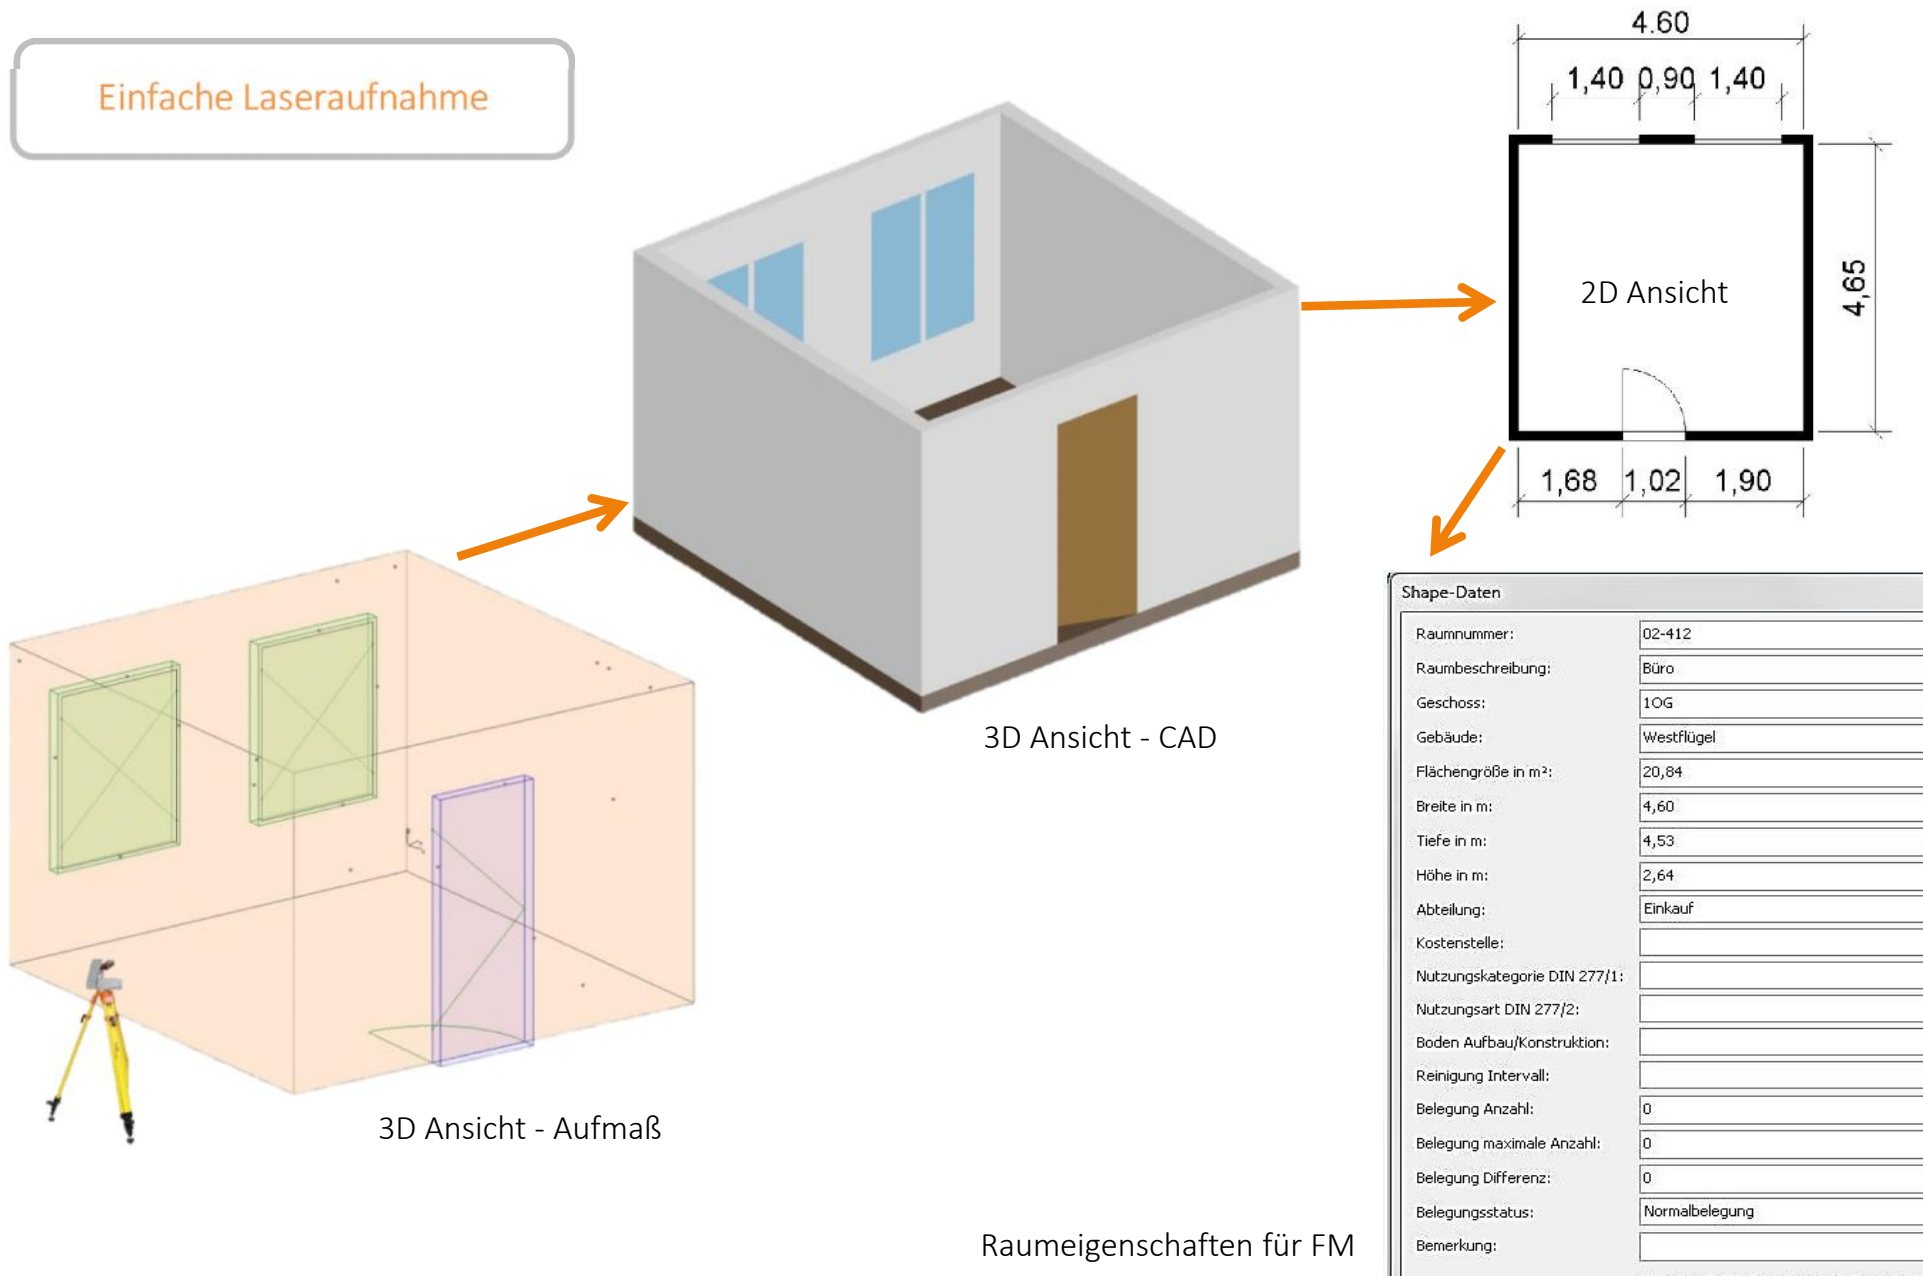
Einfache Laseraufnahme

4.60

1,40 0,90 1,40

2D Ansicht

4,65

1,68 1,02 1,90

3D Ansicht - CAD

3D Ansicht - Aufmaß

Shape-Daten

| | |
|---|---|
| Raumnummer: | 02-412 |
| Raumbeschreibung: | Büro |
| Geschoss: | 1OG |
| Gebäude: | Westflügel |
| Flächengröße in m²: | 20,84 |
| Breite in m: | 4,60 |
| Tiefe in m: | 4,53 |
| Höhe in m: | 2,64 |
| Abteilung: | Einkauf |
| Kostenstelle: | |
| Nutzungskategorie DIN 277/1: | |
| Nutzungsart DIN 277/2: | |
| Boden Aufbau/Konstruktion: | |
| Reinigung Intervall: | |
| Belegung Anzahl: | 0 |
| Belegung maximale Anzahl: | 0 |
| Belegung Differenz: | 0 |
| Belegungsstatus: | Normalbelegung |
| Bemerkung: | |

Raumeigenschaften für FM